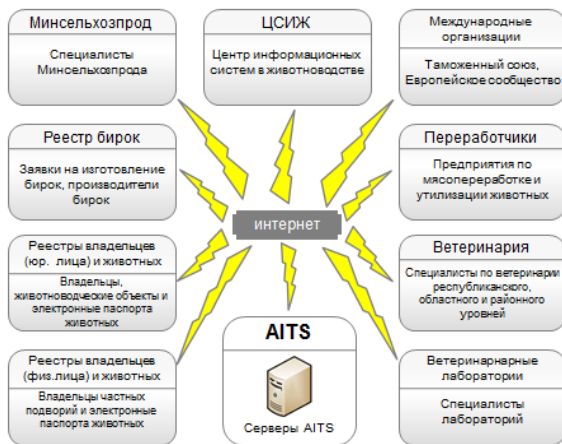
Минсельхозпрод

Специалисты Минсельхозпрода

ЦСИЖ

Центр информационных систем в животноводстве

Международные организации

Таможенный союз, Европейское сообщество

Реестр бирок

Заявки на изготовление бирок, производители бирок

Переработчики

Предприятия по мясопереработке и утилизации животных

интернет

Реестры владельцев (юр. лица) и животных

Владельцы, животноводческие объекты и электронные паспорта животных

Ветеринария

Специалисты по ветеринарии республиканского, областного и районного уровней

AITS

Серверы AITS

Реестры владельцев (физ.лица) и животных

Владельцы частных подворий и электронные паспорта животных

Ветеринарные лаборатории

Специалисты лабораторий